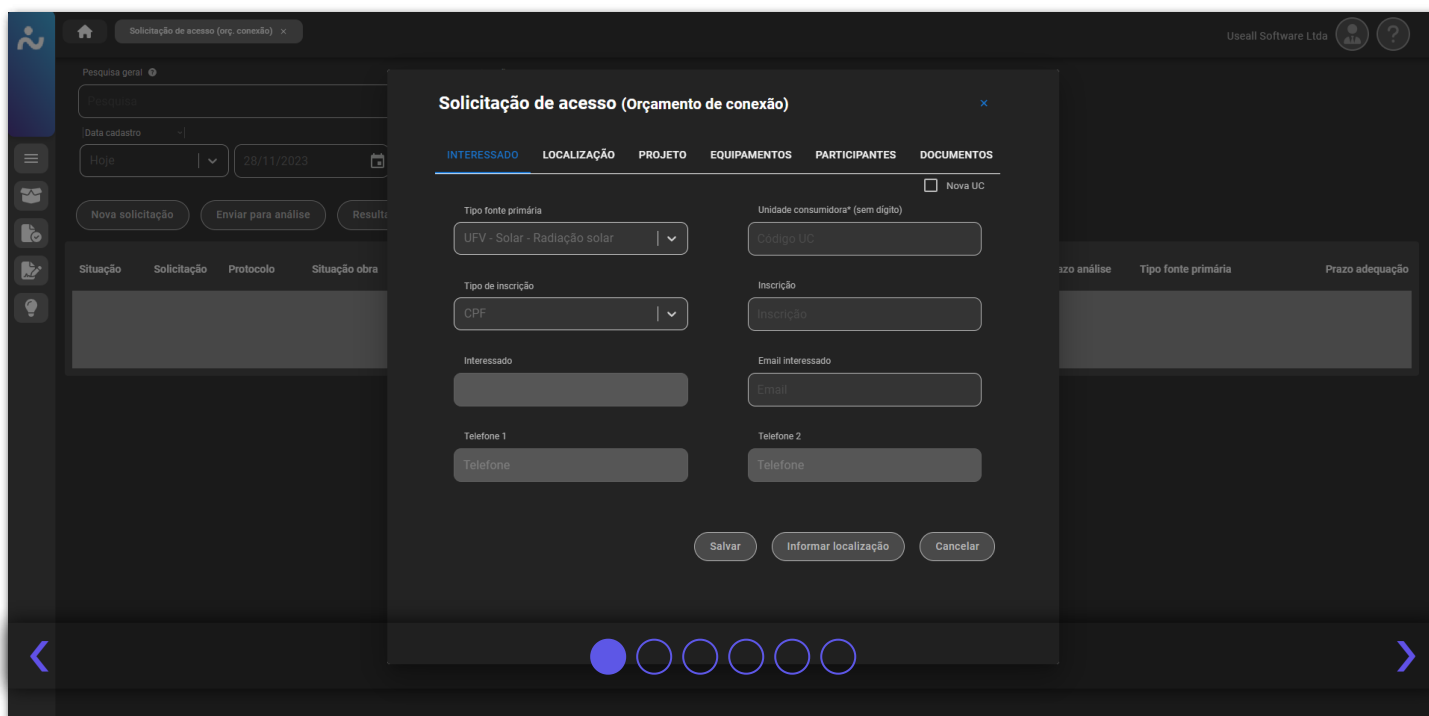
Solicitação de acesso (orç. conexão) ×

Useall Software Ltda

Pesquisa geral

Pesquisa

Data cadastro

Hoje

28/11/2023

Nova solicitação

Enviar para análise

Resulta

Situação | Solicitação | Protocolo | Situação obra | razo análise | Tipo fonte primária | Prazo adequação

Solicitação de acesso (Orçamento de conexão)

×

INTERESSADO LOCALIZAÇÃO PROJETO EQUIPAMENTOS PARTICIPANTES DOCUMENTOS

Nova UC

Tipo fonte primária

UFV - Solar - Radiação solar

Unidade consumidora* (sem dígito)

Código UC

Tipo de inscrição

CPF

Inscrição

Inscrição

Interessado

Email interessado

Email

Telefone 1

Telefone

Telefone 2

Telefone

Salvar

Informar localização

Cancelar

❮

❯